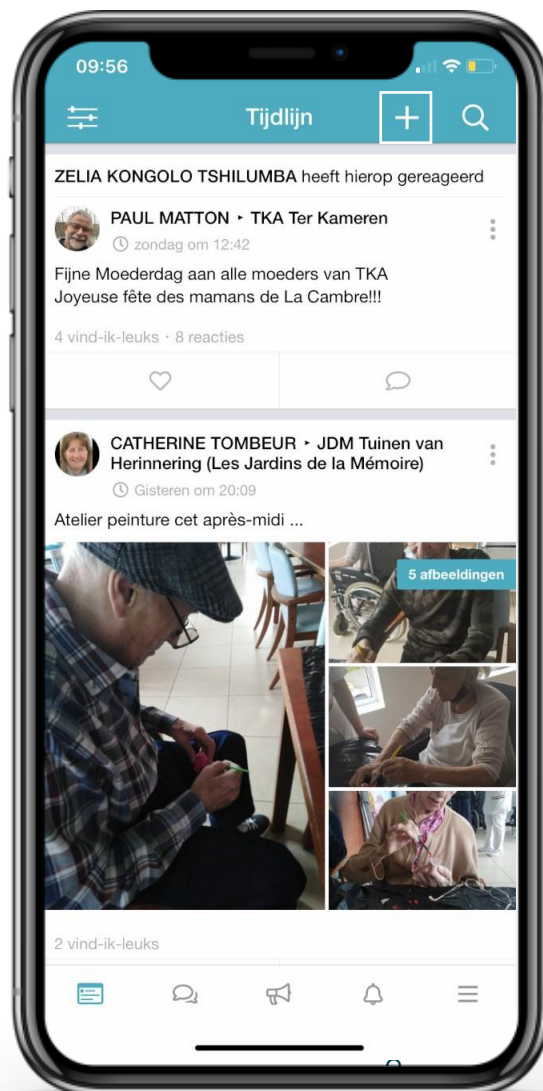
09:56

Tijdlijn

ZELIA KONGOLO TSHILUMBA heeft hierop gereageerd

PAUL MATTON ‣ TKA Ter Kameren
zondag om 12:42

Fijne Moederdag aan alle moeders van TKA
Joyeuse fête des mamans de La Cambre!!!

4 vind-ik-leuks · 8 reacties

CATHERINE TOMBEUR ‣ JDM Tuinen van Herinnering (Les Jardins de la Mémoire)
Gisteren om 20:09

Atelier peinture cet après-midi ...

5 afbeeldingen

2 vind-ik-leuks